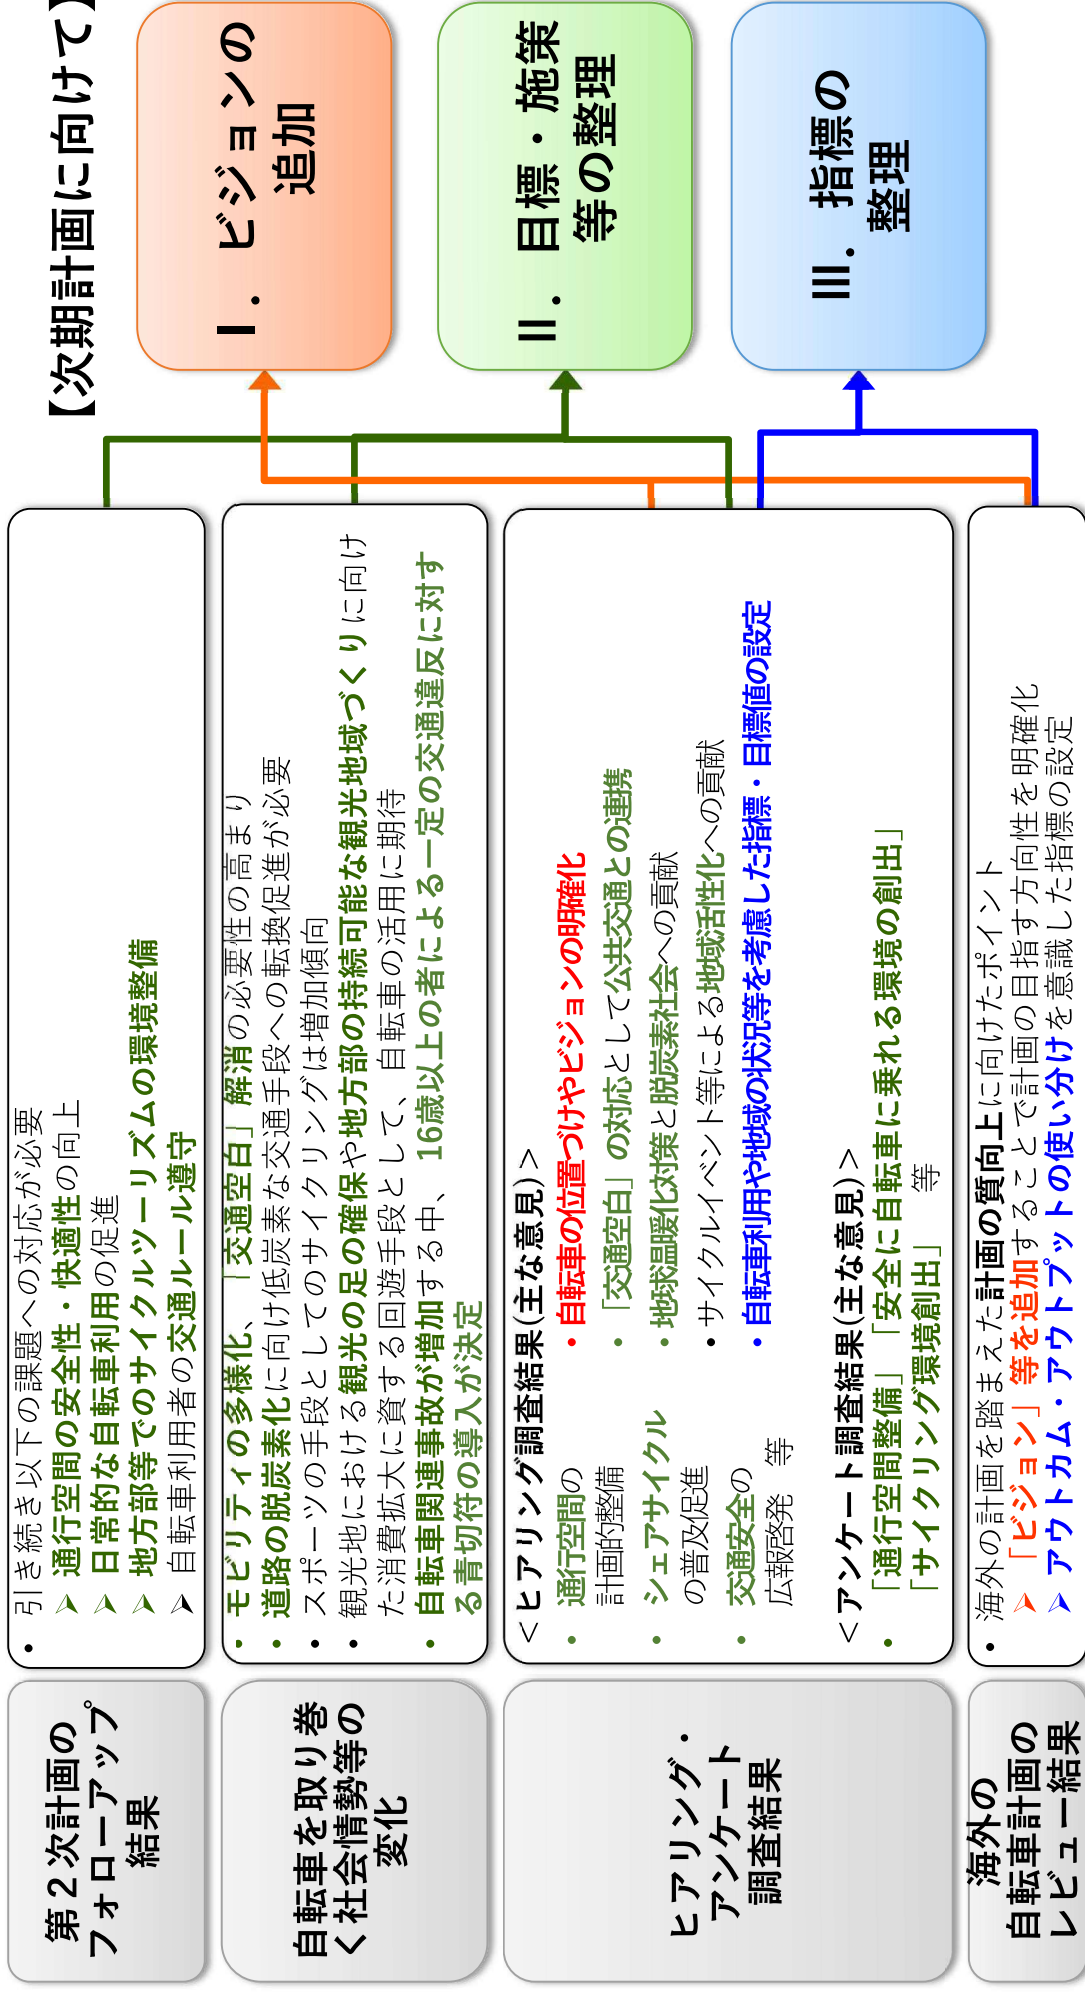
【次期計画に向けて】

Ⅰ．ビジョンの追加

Ⅱ．目標・施策等の整理

Ⅲ．指標の整理

第２次計画のフォローアップ結果

・引き続き以下の課題への対応が必要
➢ 通行空間の安全性・快適性の向上
➢ 日常的な自転車利用の促進
➢ 地方部等でのサイクルツーリズムの環境整備
➢ 自転車利用者の交通ルール遵守

自転車を取り巻く社会情勢等の変化

・モビリティの多様化、「交通空白」解消の必要性の高まり
・道路の脱炭素化に向け低炭素な交通手段への転換促進が必要
・スポーツの手段としてのサイクリングは増加傾向
・観光地における観光の足の確保や地方部の持続可能な観光地域づくりに向けた消費拡大に資する回遊手段として、自転車の活用に期待
・自転車関連事故が増加する中、16歳以上の者による一定の交通違反に対する青切符の導入が決定

ヒアリング・アンケート調査結果

＜ヒアリング調査結果（主な意見）＞
・通行空間の計画的整備
・シェアサイクルの普及促進
・交通安全の広報啓発　等
・自転車の位置づけやビジョンの明確化
・「交通空白」の対応として公共交通との連携
・地球温暖化対策と脱炭素社会への貢献
・サイクルイベント等による地域活性化への貢献
・自転車利用や地域の状況等を考慮した指標・目標値の設定

＜アンケート調査結果（主な意見）＞
・「通行空間整備」「安全に自転車に乗れる環境の創出」「サイクリング環境創出」　等

海外の自転車計画のレビュー結果

・海外の計画を踏まえた計画の質向上に向けたポイント
➢ 「ビジョン」等を追加することで計画の目指す方向性を明確化
➢ アウトカム・アウトプットの使い分けを意識した指標の設定